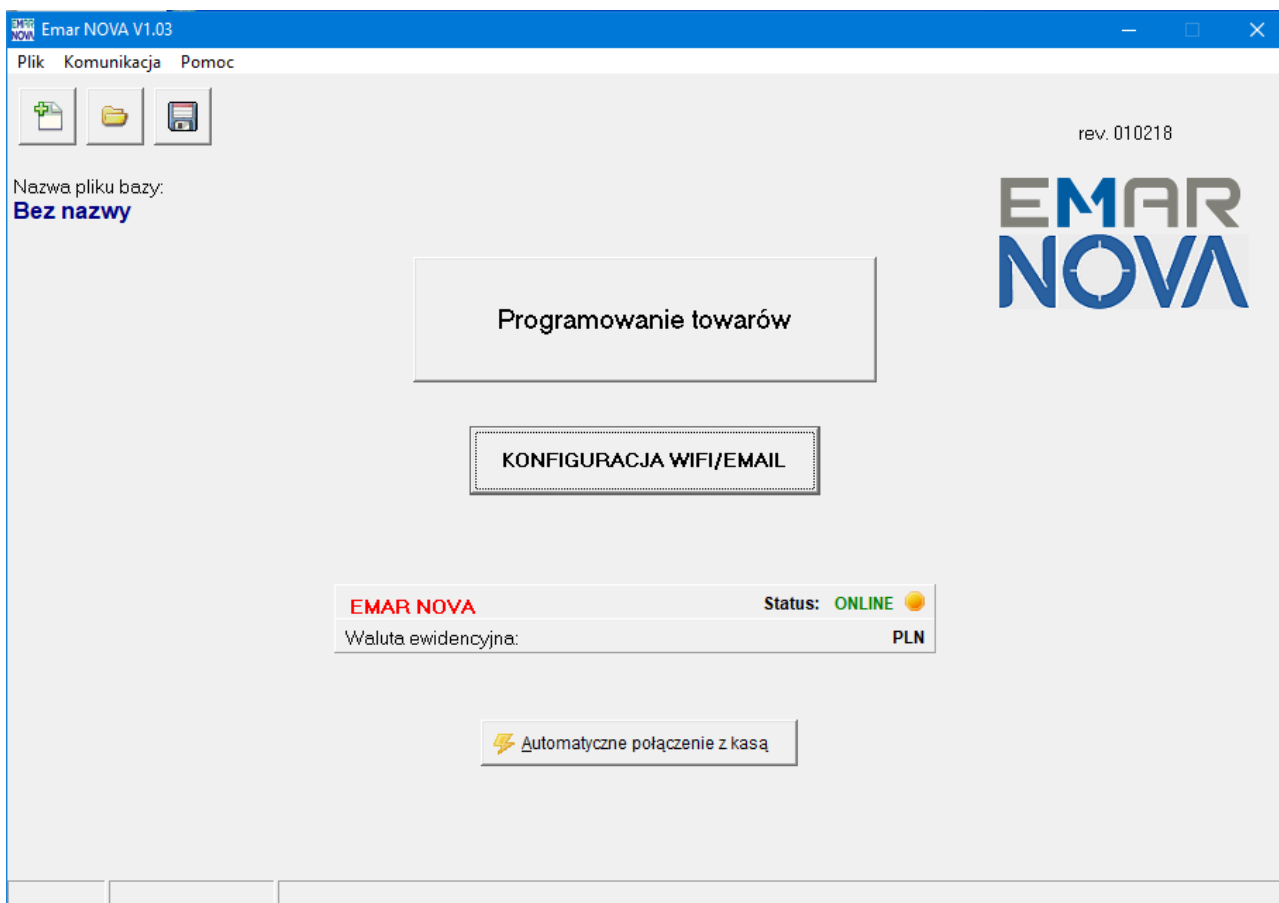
Emar NOVA V1.03

Plik Komunikacja Pomoc

rev. 010218

Nazwa pliku bazy:
Bez nazwy

EMAR
NOVA

Programowanie towarów

KONFIGURACJA WIFI/EMAIL

| EMAR NOVA | Status: ONLINE |
|---|---|
| Waluta ewidencyjna: | PLN |

Automatyczne połączenie z kasą